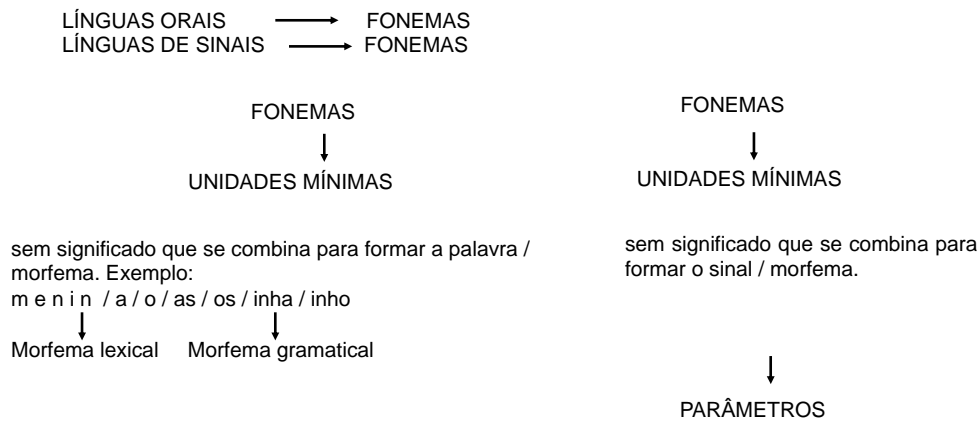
LÍNGUAS ORAIS → FONEMAS
LÍNGUAS DE SINAIS → FONEMAS

FONEMAS
↓
UNIDADES MÍNIMAS

sem significado que se combina para formar a palavra / morfema. Exemplo:
m e n i n / a / o / as / os / inha / inho
↓ ↓
Morfema lexical Morfema gramatical

FONEMAS
↓
UNIDADES MÍNIMAS

sem significado que se combina para formar o sinal / morfema.

↓
PARÂMETROS